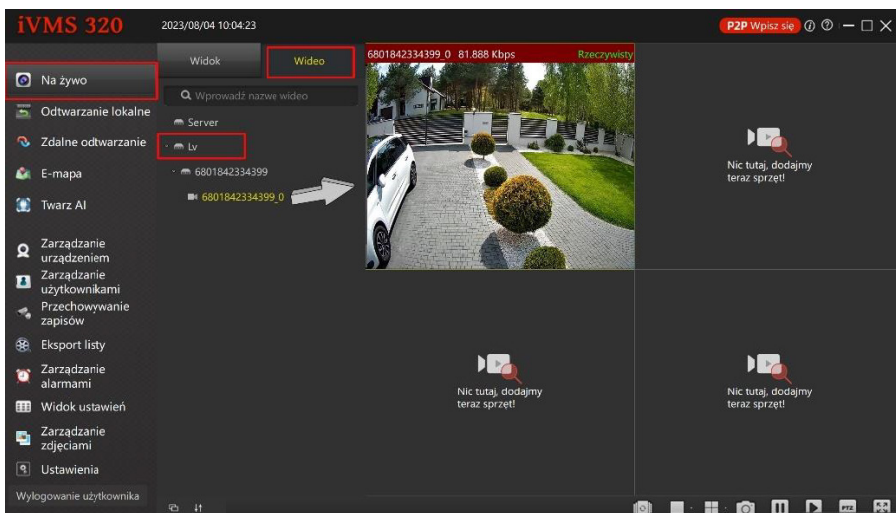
iVMS 320

2023/08/04 10:04:23

P2P Wpisz się

Na żywo

Odtwarzanie lokalne

Zdalne odtwarzanie

E-mapa

Twarz AI

Zarządzanie urządzeniem

Zarządzanie użytkownikami

Przechowywanie zapisów

Eksport listy

Zarządzanie alarmami

Widok ustawień

Zarządzanie zdjęciami

Ustawienia

Wylogowanie użytkownika

Widok

Wideo

Wprowadź nazwę wideo

Server

Lv

6801842334399

6801842334399_0

6801842334399_0 81.888 Kbps

Rzeczywisty

Nic tutaj, dodajmy teraz sprzęt!

Nic tutaj, dodajmy teraz sprzęt!

Nic tutaj, dodajmy teraz sprzęt!

PTZ